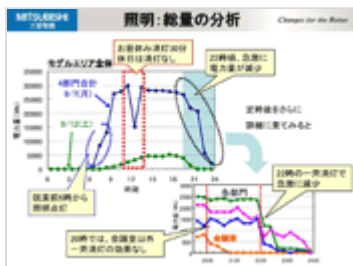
MITSUBISHI
三菱電機

照明：総量の分析

Changes for the Better

モデルエリア全体

お昼休み消灯30分
休日は消灯なし

22時前、急激に
電力量が減少

4部門合計
9/7(月)

9/5(土)

就業前8時から
照明点灯

定時後をさらに
詳細に見てみると

22時毎の一斉消灯で
急激に減少

各部門

20時では、会議室以外
一斉消灯の効果なし

会議室

電力量

時刻